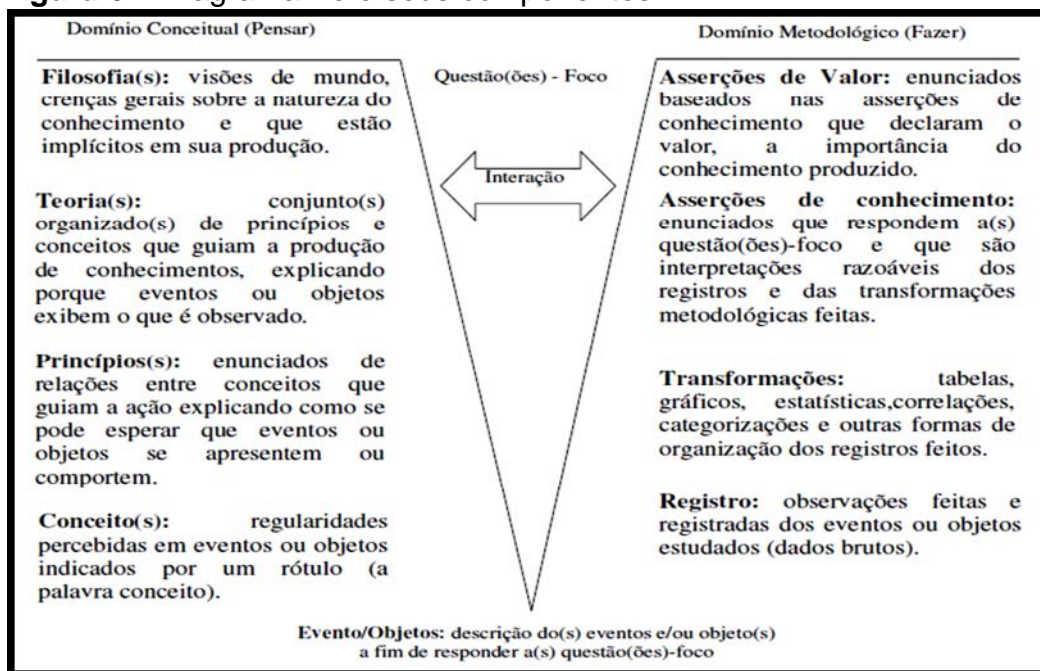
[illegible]

Domínio Conceitual (Pensar)

Filosofia(s): visões de mundo, crenças gerais sobre a natureza do conhecimento e que estão implícitos em sua produção.

Teoria(s): conjunto(s) organizado(s) de princípios e conceitos que guiam a produção de conhecimentos, explicando porque eventos ou objetos exibem o que é observado.

Princípios(s): enunciados de relações entre conceitos que guiam a ação explicando como se pode esperar que eventos ou objetos se apresentem ou comportem.

Conceito(s): regularidades percebidas em eventos ou objetos indicados por um rótulo (a palavra conceito).

Questão(ões) - Foco

Interação

Domínio Metodológico (Fazer)

Asserções de Valor: enunciados baseados nas asserções de conhecimento que declaram o valor, a importância do conhecimento produzido.

Asserções de conhecimento: enunciados que respondem a(s) questão(ões)-foco e que são interpretações razoáveis dos registros e das transformações metodológicas feitas.

Transformações: tabelas, gráficos, estatísticas,correlações, categorizações e outras formas de organização dos registros feitos.

Registro: observações feitas e registradas dos eventos ou objetos estudados (dados brutos).

Evento/Objetos: descrição do(s) eventos e/ou objeto(s) a fim de responder a(s) questão(ões)-foco